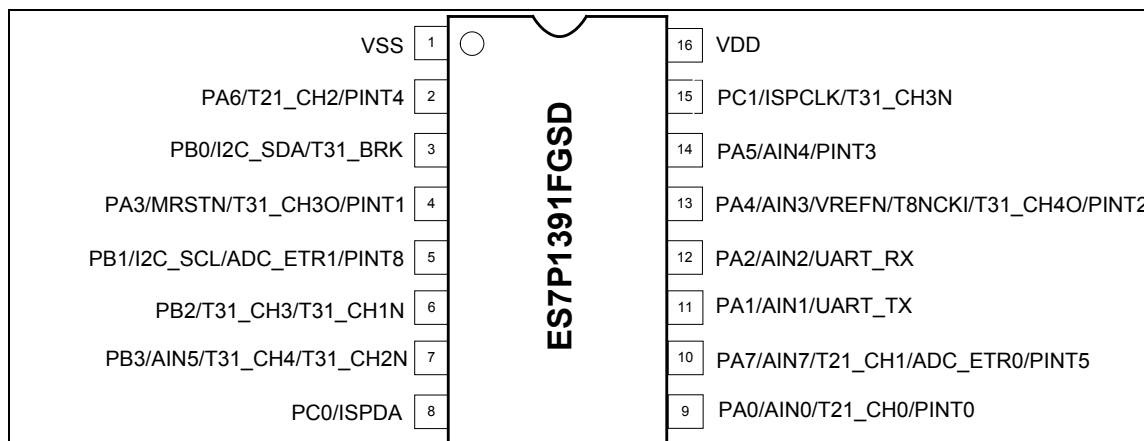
VSS 1
PA6/T21_CH2/PINT4 2
PB0/I2C_SDA/T31_BRK 3
PA3/MRSTN/T31_CH3O/PINT1 4
PB1/I2C_SCL/ADC_ETR1/PINT8 5
PB2/T31_CH3/T31_CH1N 6
PB3/AIN5/T31_CH4/T31_CH2N 7
PC0/ISPDA 8

ES7P1391FGSD

16 VDD
15 PC1/ISPCLK/T31_CH3N
14 PA5/AIN4/PINT3
13 PA4/AIN3/VREFN/T8NCKI/T31_CH4O/PINT2
12 PA2/AIN2/UART_RX
11 PA1/AIN1/UART_TX
10 PA7/AIN7/T21_CH1/ADC_ETR0/PINT5
9 PA0/AIN0/T21_CH0/PINT0